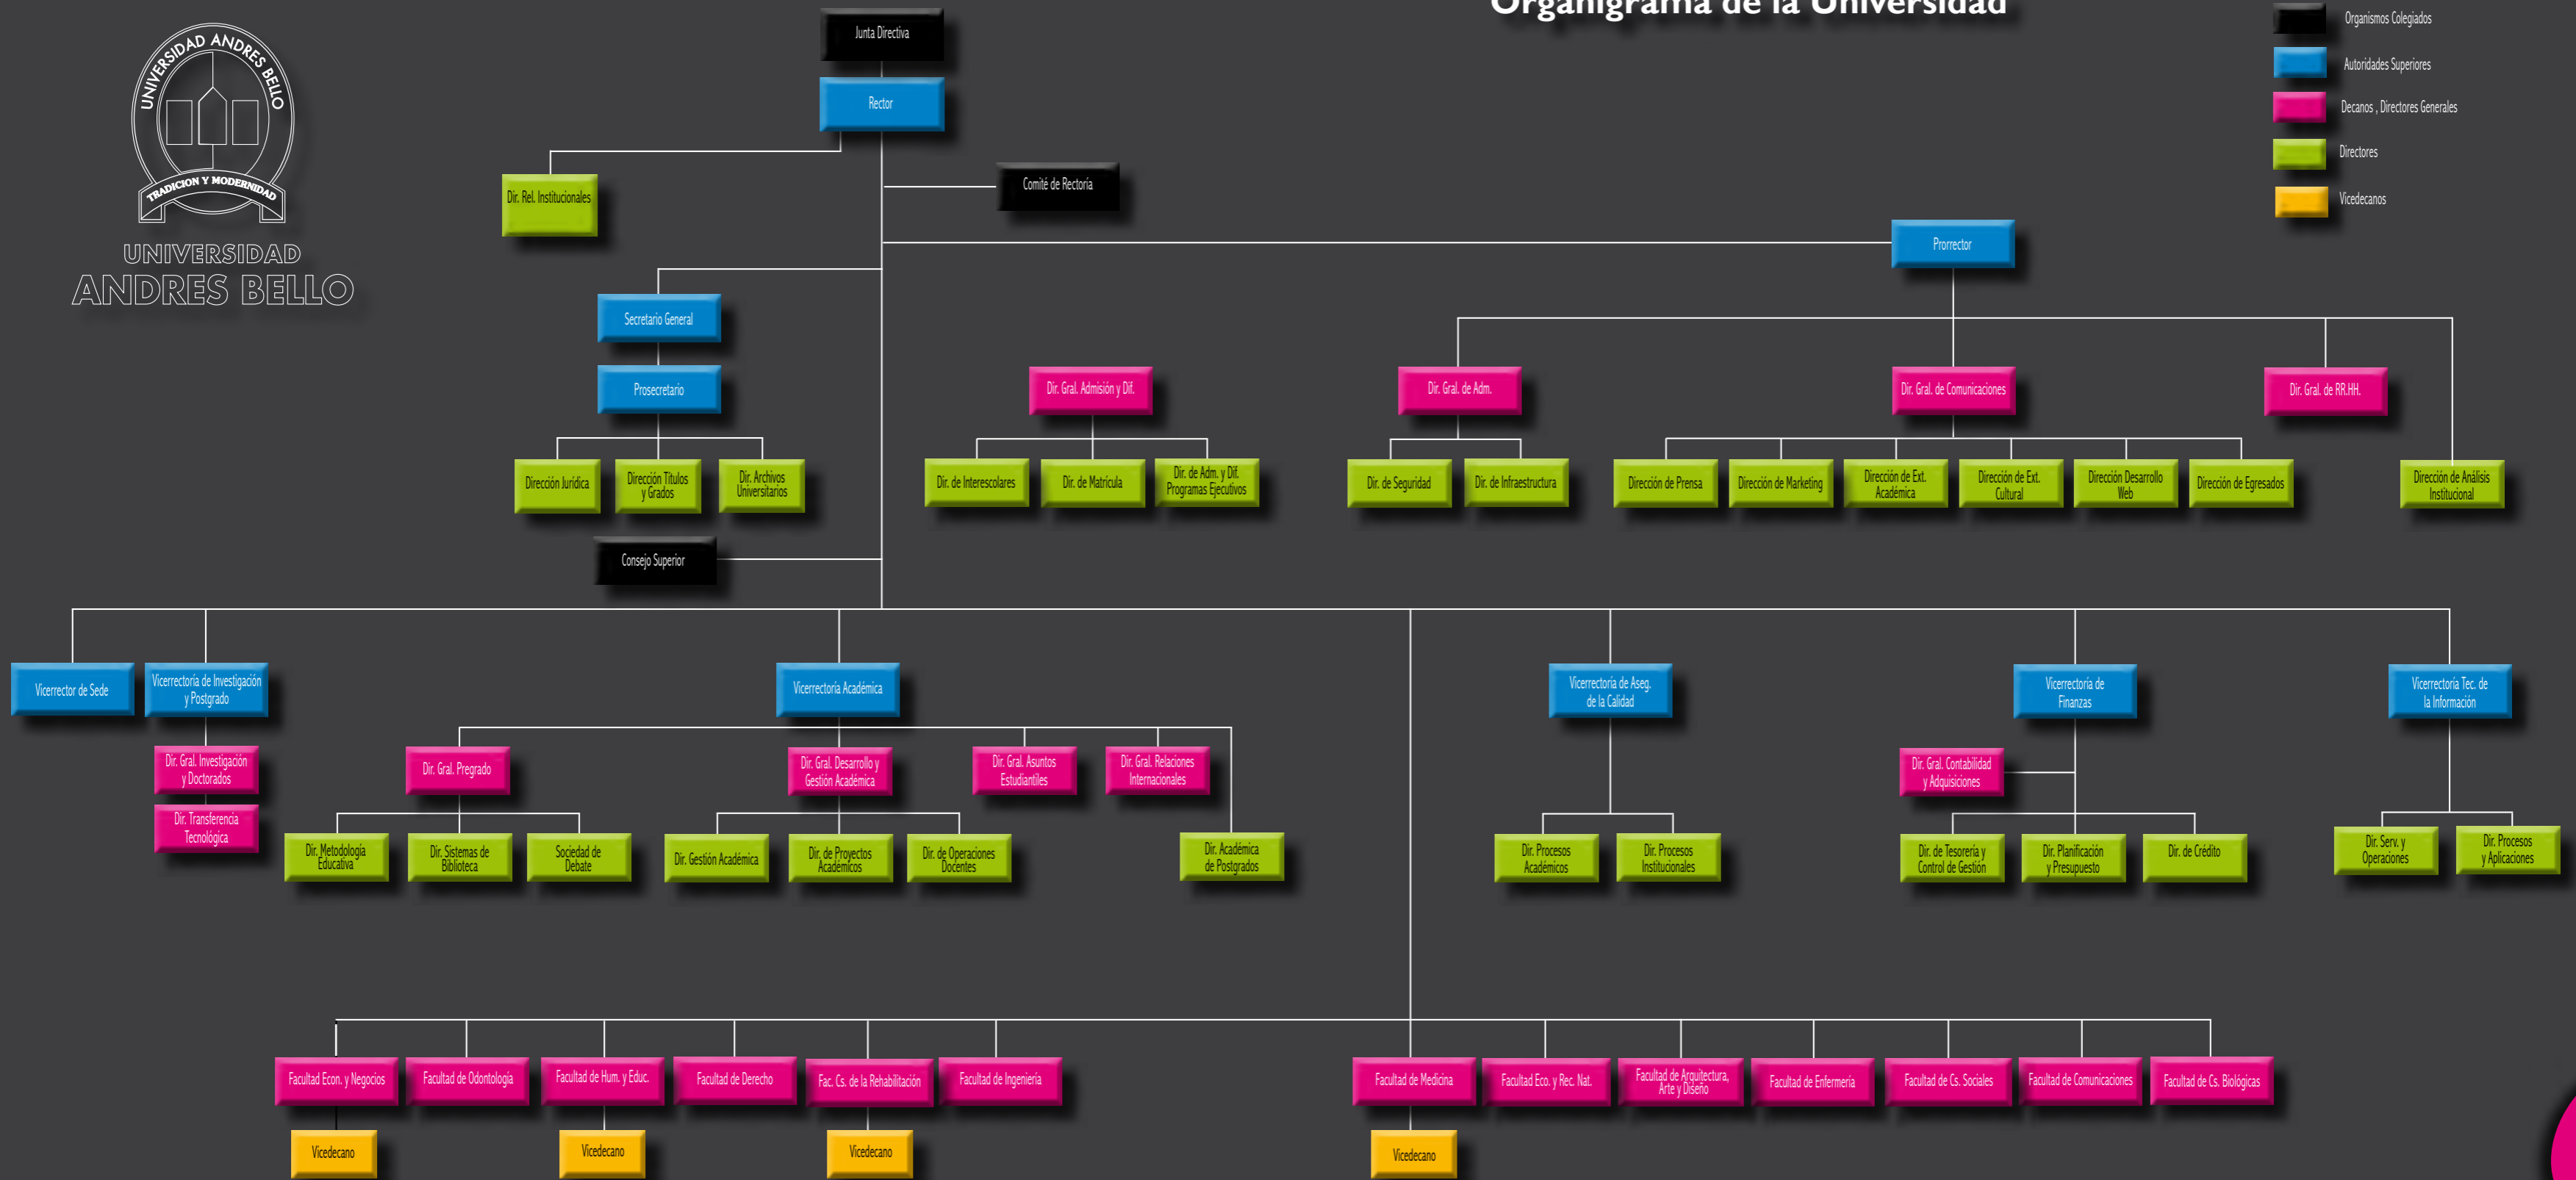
Organigrama de la Universidad

Organismos Colegiados
Autoridades Superiores
Decanos , Directores Generales
Directores
Vicedecanos

UNIVERSIDAD ANDRES BELLO
TRADICION Y MODERNIDAD
UNIVERSIDAD
ANDRES BELLO

Junta Directiva
Rector
Dir. Rel. Institucionales
Comité de Rectoría
Prorrector
Secretario General
Prosecretario
Dirección Jurídica
Dirección Títulos y Grados
Dir. Archivos Universitarios
Consejo Superior
Dir. Gral. Admisión y Dif.
Dir. de Interescolares
Dir. de Matrícula
Dir. de Adm. y Dif. Programas Ejecutivos
Dir. Gral. de Adm.
Dir. de Seguridad
Dir. de Infraestructura
Dir. Gral. de Comunicaciones
Dirección de Prensa
Dirección de Marketing
Dirección de Ext. Académica
Dirección de Ext. Cultural
Dirección Desarrollo Web
Dirección de Egresados
Dir. Gral. de RR.HH.
Dirección de Análisis Institucional

Vicerrector de Sede
Vicerrectoría de Investigación y Postgrado
Dir. Gral. Investigación y Doctorados
Dir. Transferencia Tecnológica
Vicerrectoría Académica
Dir. Gral. Pregrado
Dir. Metodología Educativa
Dir. Sistemas de Biblioteca
Sociedad de Debate
Dir. Gral. Desarrollo y Gestión Académica
Dir. Gestión Académica
Dir. de Proyectos Académicos
Dir. de Operaciones Docentes
Dir. Gral. Asuntos Estudiantiles
Dir. Gral. Relaciones Internacionales
Dir. Académica de Postgrados
Vicerrectoría de Aseg. de la Calidad
Dir. Procesos Académicos
Dir. Procesos Institucionales
Vicerrectoría de Finanzas
Dir. Gral. Contabilidad y Adquisiciones
Dir. de Tesorería y Control de Gestión
Dir. Planificación y Presupuesto
Dir. de Crédito
Vicerrectoría Tec. de la Información
Dir. Serv. y Operaciones
Dir. Procesos y Aplicaciones

Facultad Econ. y Negocios
Facultad de Odontología
Facultad de Hum. y Educ.
Facultad de Derecho
Fac. Cs. de la Rehabilitación
Facultad de Ingeniería
Facultad de Medicina
Facultad Eco. y Rec. Nat.
Facultad de Arquitectura, Arte y Diseño
Facultad de Enfermería
Facultad de Cs. Sociales
Facultad de Comunicaciones
Facultad de Cs. Biológicas
Vicedecano
Vicedecano
Vicedecano
Vicedecano